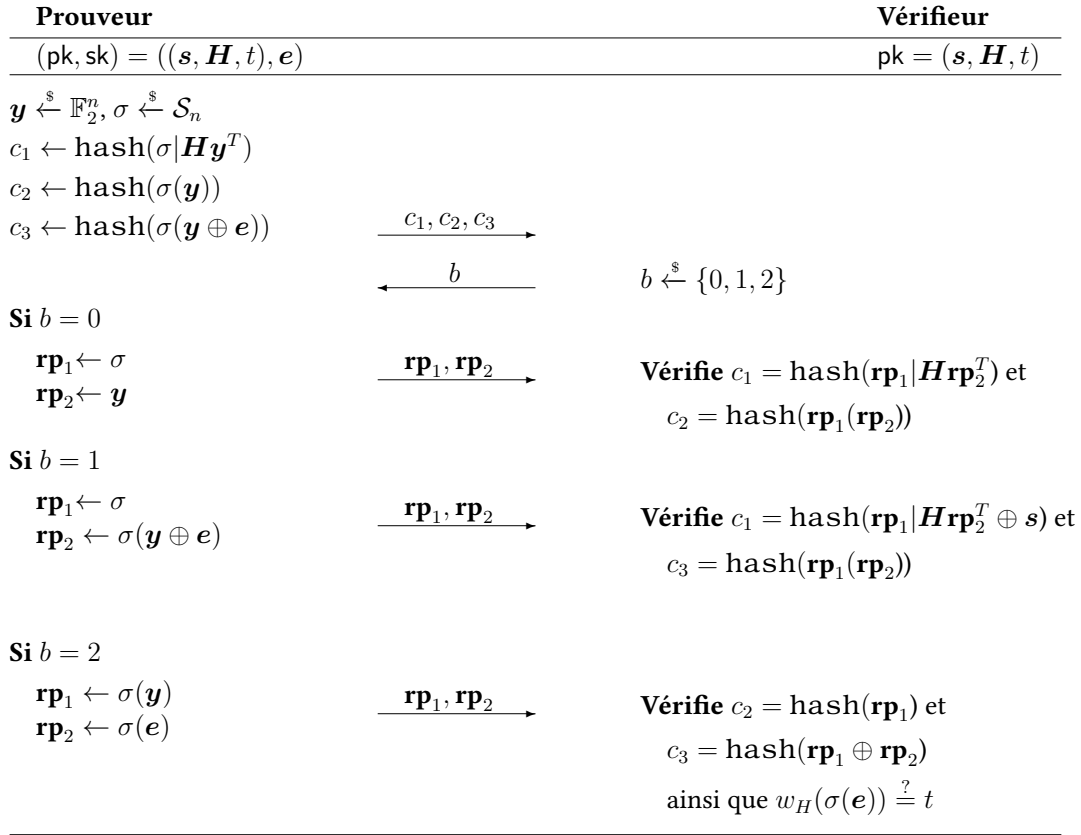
| **Prouveur** | | **Vérifieur** |
|---|---|---|
| $(\mathsf{pk}, \mathsf{sk}) = ((\boldsymbol{s}, \boldsymbol{H}, t), \boldsymbol{e})$ | | $\mathsf{pk} = (\boldsymbol{s}, \boldsymbol{H}, t)$ |

$\boldsymbol{y} \xleftarrow{\$} \mathbb{F}_2^n, \sigma \xleftarrow{\$} \mathcal{S}_n$
$c_1 \leftarrow \mathrm{hash}(\sigma|\boldsymbol{H}\boldsymbol{y}^T)$
$c_2 \leftarrow \mathrm{hash}(\sigma(\boldsymbol{y}))$
$c_3 \leftarrow \mathrm{hash}(\sigma(\boldsymbol{y} \oplus \boldsymbol{e}))$ $\xrightarrow{c_1, c_2, c_3}$

$\xleftarrow{b}$ $b \xleftarrow{\$} \{0, 1, 2\}$

**Si** $b = 0$
$\mathbf{rp}_1 \leftarrow \sigma$
$\mathbf{rp}_2 \leftarrow \boldsymbol{y}$ $\xrightarrow{\mathbf{rp}_1, \mathbf{rp}_2}$ **Vérifie** $c_1 = \mathrm{hash}(\mathbf{rp}_1|\boldsymbol{H}\mathbf{rp}_2^T)$ et $c_2 = \mathrm{hash}(\mathbf{rp}_1(\mathbf{rp}_2))$

**Si** $b = 1$
$\mathbf{rp}_1 \leftarrow \sigma$
$\mathbf{rp}_2 \leftarrow \sigma(\boldsymbol{y} \oplus \boldsymbol{e})$ $\xrightarrow{\mathbf{rp}_1, \mathbf{rp}_2}$ **Vérifie** $c_1 = \mathrm{hash}(\mathbf{rp}_1|\boldsymbol{H}\mathbf{rp}_2^T \oplus \boldsymbol{s})$ et $c_3 = \mathrm{hash}(\mathbf{rp}_1(\mathbf{rp}_2))$

**Si** $b = 2$
$\mathbf{rp}_1 \leftarrow \sigma(\boldsymbol{y})$
$\mathbf{rp}_2 \leftarrow \sigma(\boldsymbol{e})$ $\xrightarrow{\mathbf{rp}_1, \mathbf{rp}_2}$ **Vérifie** $c_2 = \mathrm{hash}(\mathbf{rp}_1)$ et $c_3 = \mathrm{hash}(\mathbf{rp}_1 \oplus \mathbf{rp}_2)$ ainsi que $w_H(\sigma(\boldsymbol{e})) \stackrel{?}{=} t$